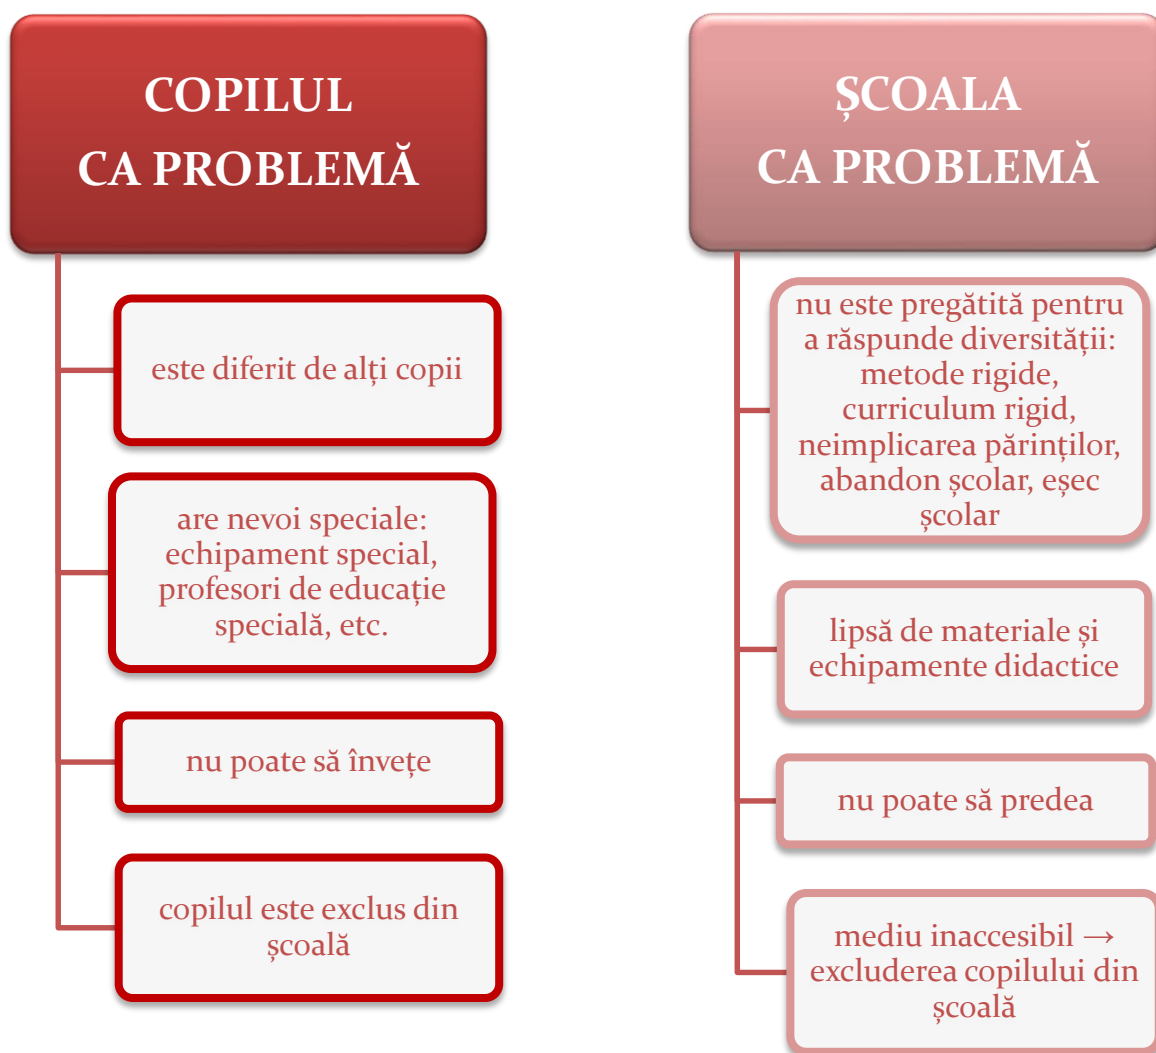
COPILUL CA PROBLEMĂ

este diferit de alți copii

are nevoi speciale: echipament special, profesori de educație specială, etc.

nu poate să învețe

copilul este exclus din școală

ȘCOALA CA PROBLEMĂ

nu este pregătită pentru a răspunde diversității: metode rigide, curriculum rigid, neimplicarea părinților, abandon școlar, eșec școlar

lipsă de materiale și echipamente didactice

nu poate să predea

mediu inaccesibil → excluderea copilului din școală